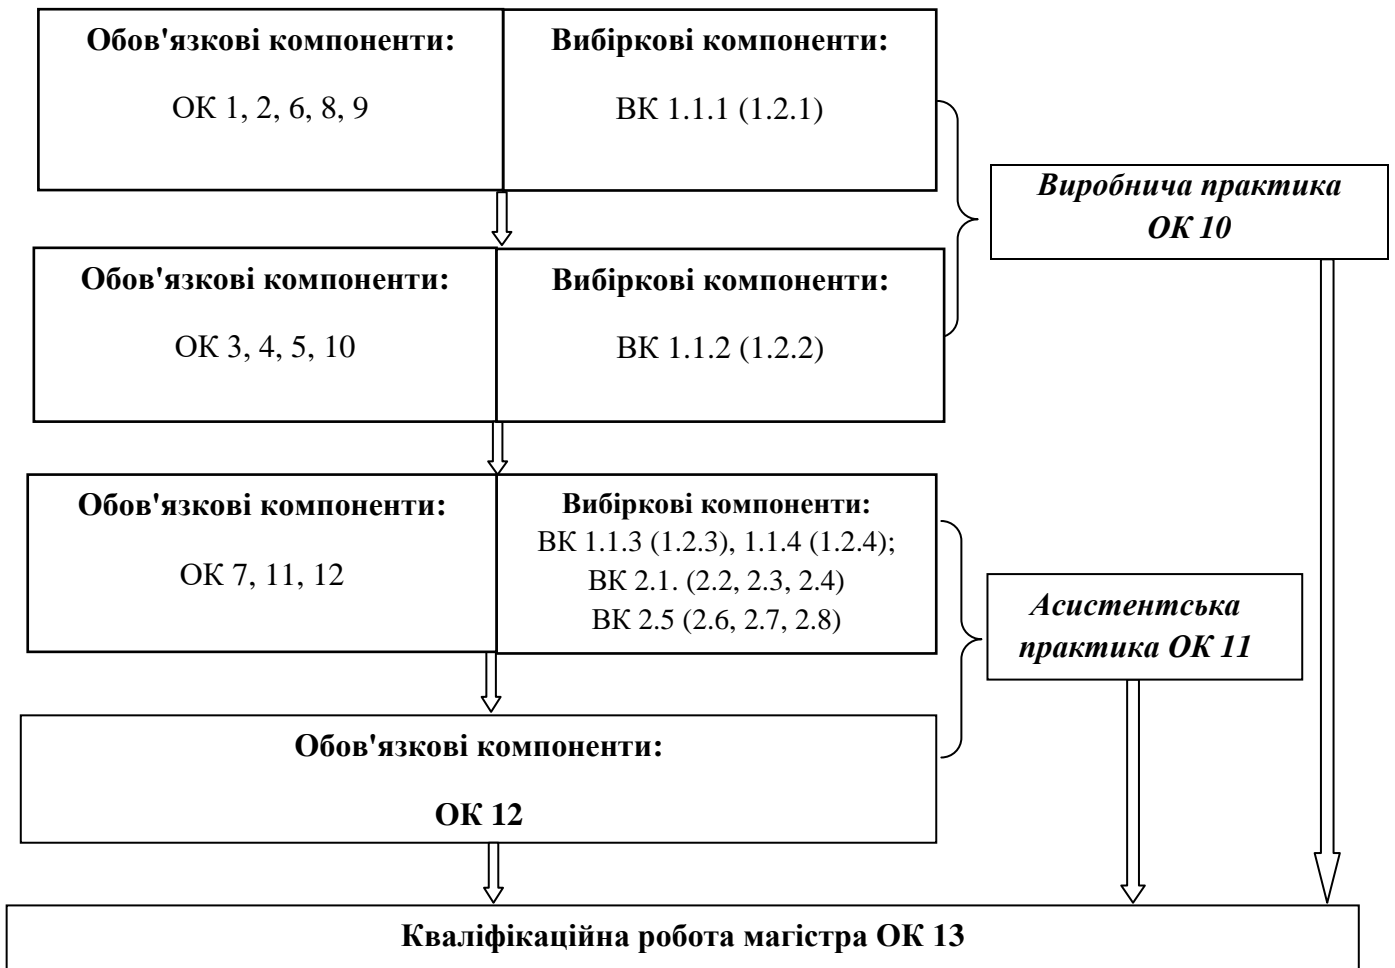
Обов'язкові компоненти:

ОК 1, 2, 6, 8, 9

Вибіркові компоненти:

ВК 1.1.1 (1.2.1)

Виробнича практика ОК 10

Обов'язкові компоненти:

ОК 3, 4, 5, 10

Вибіркові компоненти:

ВК 1.1.2 (1.2.2)

Обов'язкові компоненти:

ОК 7, 11, 12

Вибіркові компоненти:
ВК 1.1.3 (1.2.3), 1.1.4 (1.2.4);
ВК 2.1. (2.2, 2.3, 2.4)
ВК 2.5 (2.6, 2.7, 2.8)

Асистентська практика ОК 11

Обов'язкові компоненти:

ОК 12

Кваліфікаційна робота магістра ОК 13